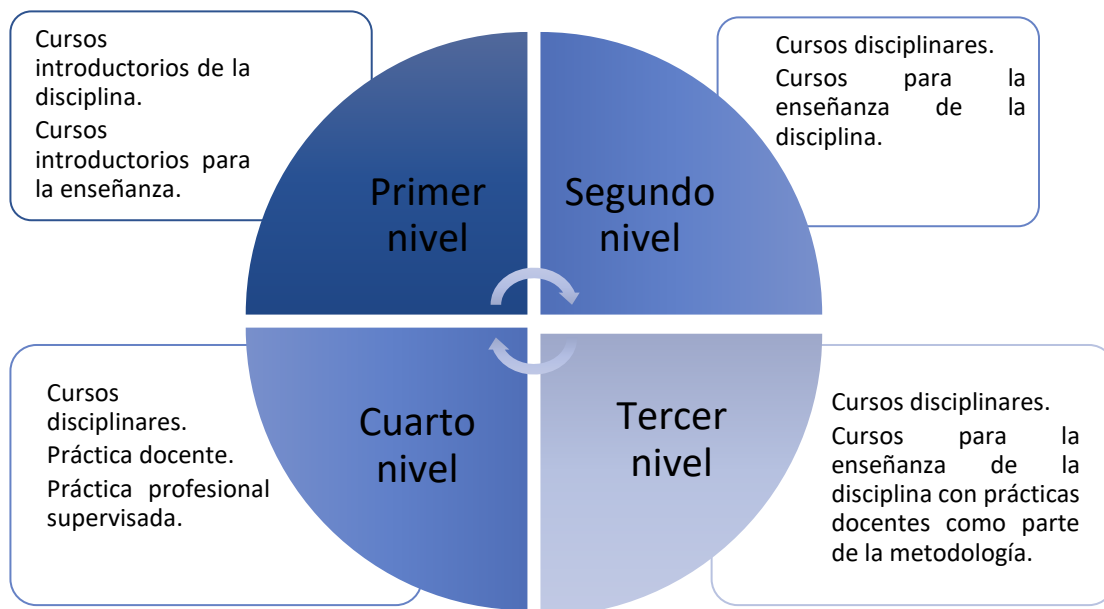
Cursos introductorios de la disciplina.

Cursos introductorios para la enseñanza.

Cursos disciplinares.

Cursos para la enseñanza de la disciplina.

Primer nivel

Segundo nivel

Cuarto nivel

Tercer nivel

Cursos disciplinares.

Práctica docente.

Práctica profesional supervisada.

Cursos disciplinares.

Cursos para la enseñanza de la disciplina con prácticas docentes como parte de la metodología.